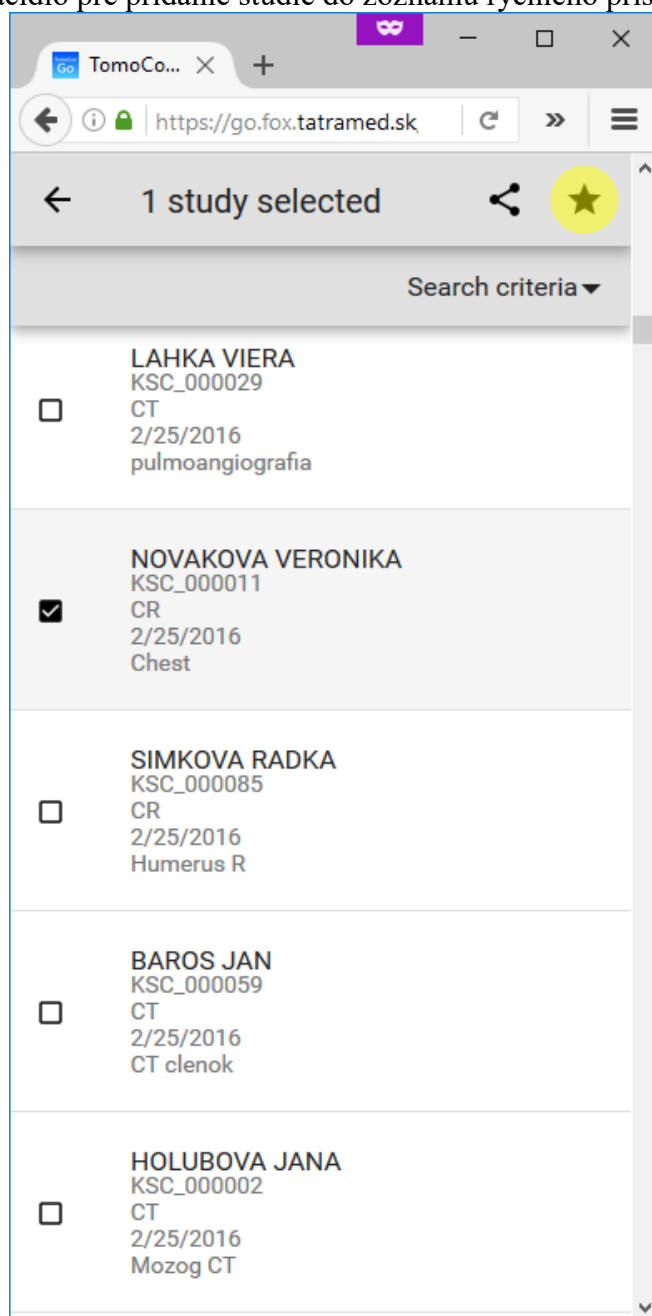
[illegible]idlo pre pridanie štúdie do zoznamu rýchleho prís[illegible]

TomoCo...

https://go.fox.tatramed.sk

1 study selected

Search criteria

LAHKA VIERA
KSC_000029
CT
2/25/2016
pulmoangiografia

NOVAKOVA VERONIKA
KSC_000011
CR
2/25/2016
Chest

SIMKOVA RADKA
KSC_000085
CR
2/25/2016
Humerus R

BAROS JAN
KSC_000059
CT
2/25/2016
CT clenok

HOLUBOVA JANA
KSC_000002
CT
2/25/2016
Mozog CT